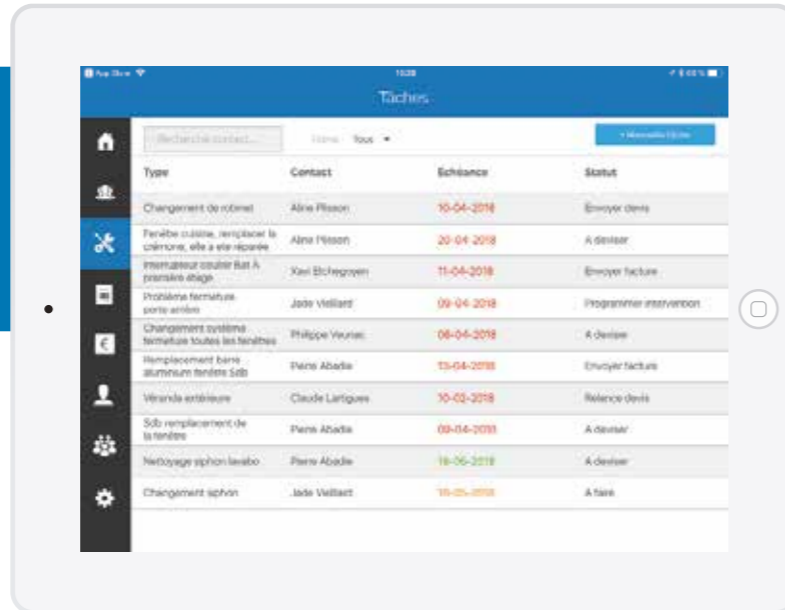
App Store 15:28

Tâches

Recherche contact...

Filtre Tous

+ Nouvelle tâche

| Type | Contact | Échéance | Statut |
|---|---|---|---|
| Changement de robinet | Aline Plisson | 10-04-2018 | Envoyer devis |
| Fenêtre cuisine, remplacer la crémone, elle a été réparée | Aline Plisson | 20-04-2018 | A deviser |
| Interrupteur couloir Bat A première étage | Xavi Etchegoyen | 11-04-2018 | Envoyer facture |
| Problème fermeture porte arrière | Jade Veillard | 09-04-2018 | Programmer intervention |
| Changement système fermeture toutes les fenêtres | Philippe Veunac | 06-04-2018 | A deviser |
| Remplacement barre aluminium fenêtre Sdb | Pierre Abadie | 13-04-2018 | Envoyer facture |
| Véranda extérieure | Claude Lartigues | 10-02-2018 | Relance devis |
| Sdb remplacement de la fenêtre | Pierre Abadie | 09-04-2018 | A deviser |
| Nettoyage siphon lavabo | Pierre Abadie | 18-06-2018 | A deviser |
| Changement siphon | Jade Veillard | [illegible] | A faire |